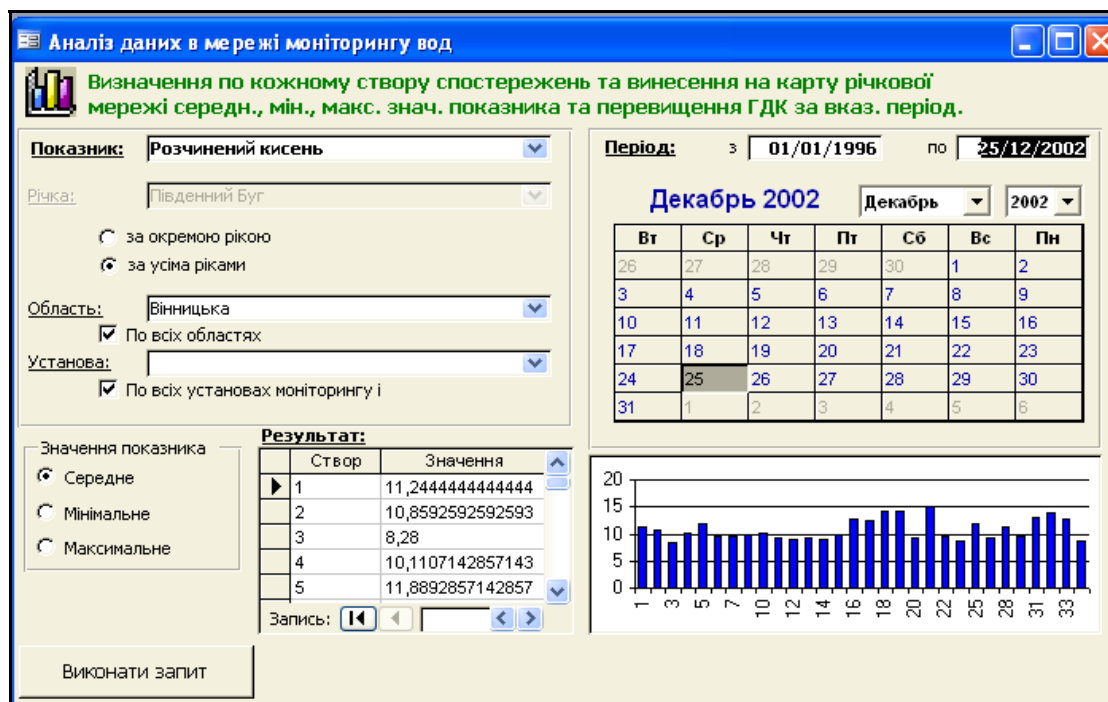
Аналіз даних в мережі моніторингу вод

Визначення по кожному створу спостережень та винесення на карту річкової мережі середн., мін., макс. знач. показника та перевищення ГДК за вказ. період.

Показник: Розчинений кисень

Річка: Південний Буг

за окремою рікою
за усіма ріками

Область: Вінницька
По всіх областях
Установа:
По всіх установах моніторингу і

Період: з 01/01/1996 по 25/12/2002

Декабрь 2002 Декабрь 2002

| Вт | Ср | Чт | Пт | Сб | Вс | Пн |
|---|---|---|---|---|---|---|
| 26 | 27 | 28 | 29 | 30 | 1 | 2 |
| 3 | 4 | 5 | 6 | 7 | 8 | 9 |
| 10 | 11 | 12 | 13 | 14 | 15 | 16 |
| 17 | 18 | 19 | 20 | 21 | 22 | 23 |
| 24 | 25 | 26 | 27 | 28 | 29 | 30 |
| 31 | 1 | 2 | 3 | 4 | 5 | 6 |

Значення показника
Середне
Мінімальне
Максимальне

Результат:

| Створ | Значення |
|---|---|
| 1 | 11,2444444444444 |
| 2 | 10,8592592592593 |
| 3 | 8,28 |
| 4 | 10,1107142857143 |
| 5 | 11,8892857142857 |

Запись:

20
15
10
5
0
1 3 5 7 10 12 14 16 18 20 22 25 28 31 33

Виконати запит